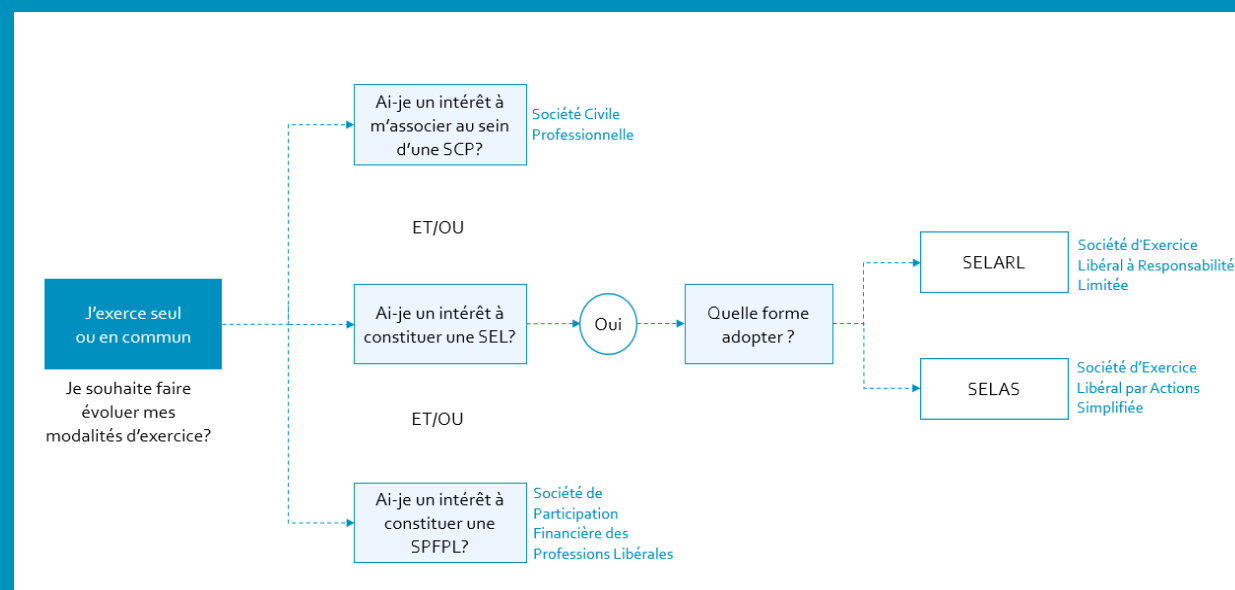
J'exerce seul ou en commun

Je souhaite faire évoluer mes modalités d'exercice?

Ai-je un intérêt à m'associer au sein d'une SCP?

Société Civile Professionnelle

ET/OU

Ai-je un intérêt à constituer une SEL?

Oui

Quelle forme adopter ?

SELARL

Société d'Exercice Libéral à Responsabilité Limitée

SELAS

Société d'Exercice Libéral par Actions Simplifiée

ET/OU

Ai-je un intérêt à constituer une SPFPL?

Société de Participation Financière des Professions Libérales